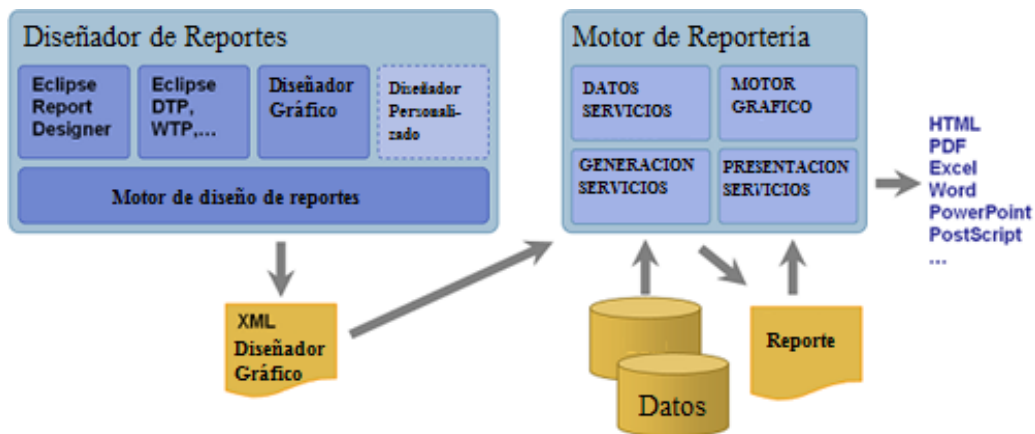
Diseñador de Reportes

Eclipse Report Designer

Eclipse DTP, WTP,...

Diseñador Gráfico

Diseñador Personalizado

Motor de diseño de reportes

Motor de Reporteria

DATOS SERVICIOS

MOTOR GRAFICO

GENERACION SERVICIOS

PRESENTACION SERVICIOS

HTML
PDF
Excel
Word
PowerPoint
PostScript
...

XML Diseñador Gráfico

Datos

Reporte